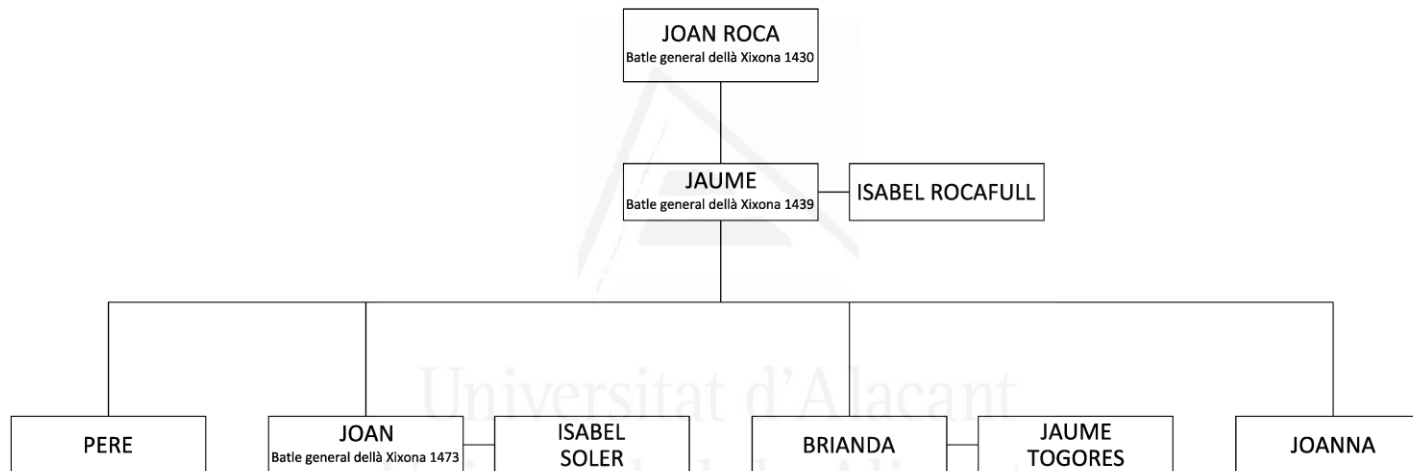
JOAN ROCA
Batle general dellà Xixona 1430

JAUME
Batle general dellà Xixona 1439

ISABEL ROCAFULL

Universitat d'Alacant

PERE

JOAN
Batle general dellà Xixona 1473

ISABEL SOLER

BRIANDA

JAUME TOGORES

JOANNA